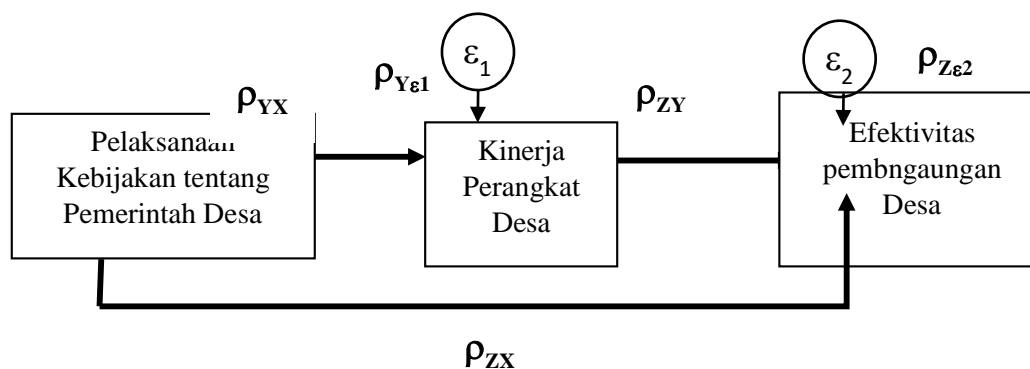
$\rho_{YX}$

$\rho_{Y\varepsilon 1}$

$\varepsilon_1$

$\rho_{ZY}$

$\varepsilon_2$

$\rho_{Z\varepsilon 2}$

Pelaksanaan Kebijakan tentang Pemerintah Desa

Kinerja Perangkat Desa

Efektivitas pembngaungan Desa

$\rho_{ZX}$